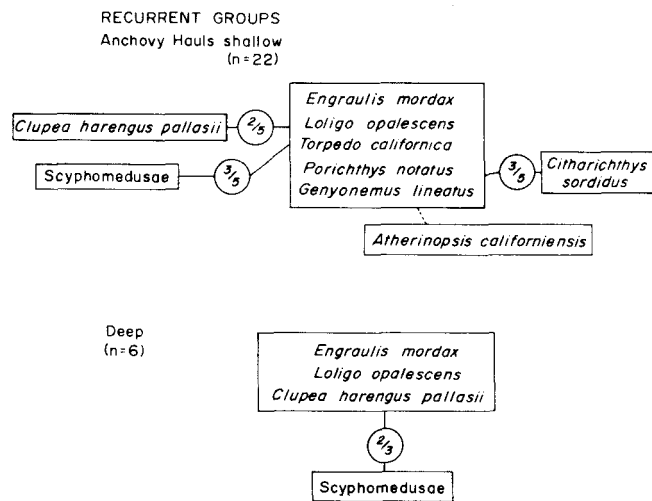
RECURRENT GROUPS
Anchovy Hauls shallow
(n=22)

Clupea harengus pallasii

$\frac{2}{5}$

Engraulis mordax
Loligo opalescens
Torpedo californica
Porichthys notatus
Genyonemus lineatus

Scyphomedusae

$\frac{3}{5}$

$\frac{3}{5}$

Citharichthys sordidus

Atherinopsis californiensis

Deep
(n=6)

Engraulis mordax
Loligo opalescens
Clupea harengus pallasii

$\frac{2}{3}$

Scyphomedusae